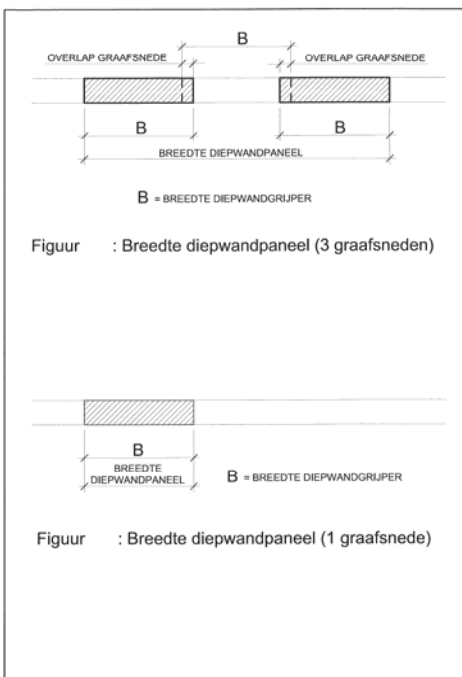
B

OVERLAP GRAAFSNEDE

OVERLAP GRAAFSNEDE

B

B

BREEDTE DIEPWANDPANEEL

B = BREEDTE DIEPWANDGRIJPER

Figuur : Breedte diepwandpaneel (3 graafsneden)

B

BREEDTE DIEPWANDPANEEL

B = BREEDTE DIEPWANDGRIJPER

Figuur : Breedte diepwandpaneel (1 graafsnede)